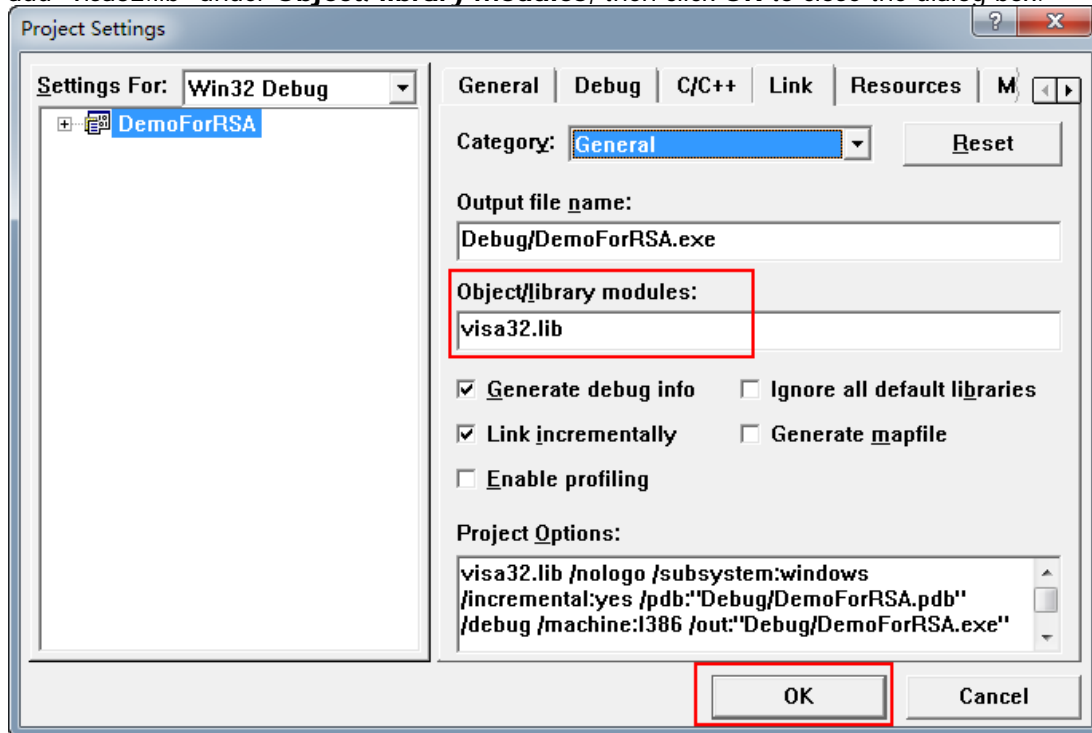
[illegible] under Object/library modules, then click OK to close the dialog box.

Project Settings

?

X

Settings For: Win32 Debug

DemoForRSA

General | Debug | C/C++ | Link | Resources | M

Category: General

Reset

Output file name:

Debug/DemoForRSA.exe

Object/library modules:

visa32.lib

☑ Generate debug info

☐ Ignore all default libraries

☑ Link incrementally

☐ Generate mapfile

☐ Enable profiling

Project Options:

visa32.lib /nologo /subsystem:windows /incremental:yes /pdb:"Debug/DemoForRSA.pdb" /debug /machine:I386 /out:"Debug/DemoForRSA.exe"

OK

Cancel